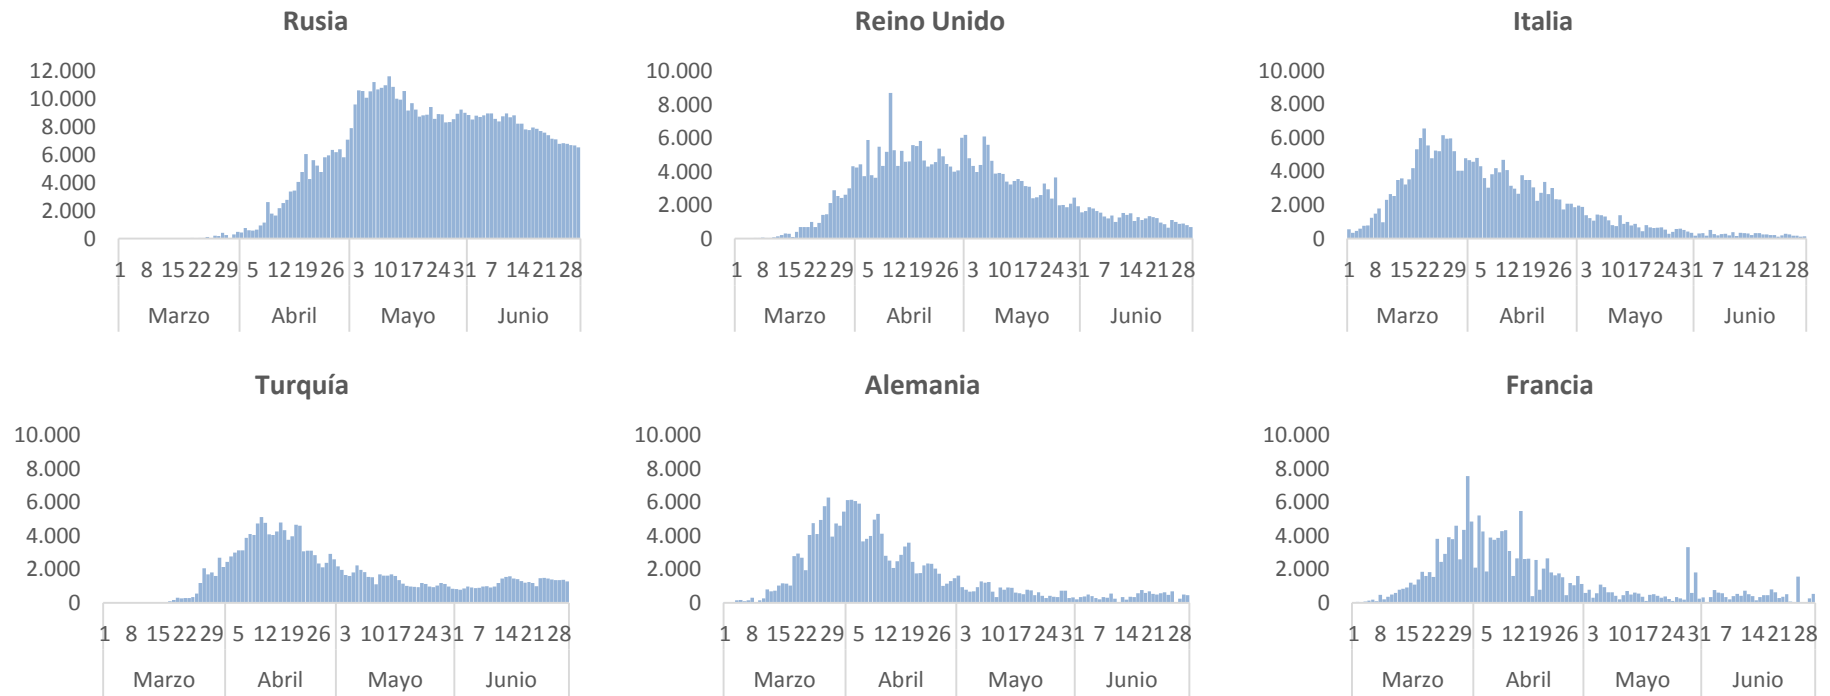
Rusia

12.000
10.000
8.000
6.000
4.000
2.000
0

1 8 15 22 29 5 12 19 26 3 10 17 24 31 7 14 21 28
Marzo Abril Mayo Junio

Reino Unido

10.000
8.000
6.000
4.000
2.000
0

1 8 15 22 29 5 12 19 26 3 10 17 24 31 7 14 21 28
Marzo Abril Mayo Junio

Italia

10.000
8.000
6.000
4.000
2.000
0

1 8 15 22 29 5 12 19 26 3 10 17 24 31 7 14 21 28
Marzo Abril Mayo Junio

Turquía

10.000
8.000
6.000
4.000
2.000
0

1 8 15 22 29 5 12 19 26 3 10 17 24 31 7 14 21 28
Marzo Abril Mayo Junio

Alemania

10.000
8.000
6.000
4.000
2.000
0

1 8 15 22 29 5 12 19 26 3 10 17 24 31 7 14 21 28
Marzo Abril Mayo Junio

Francia

10.000
8.000
6.000
4.000
2.000
0

1 8 15 22 29 5 12 19 26 3 10 17 24 31 7 14 21 28
Marzo Abril Mayo Junio